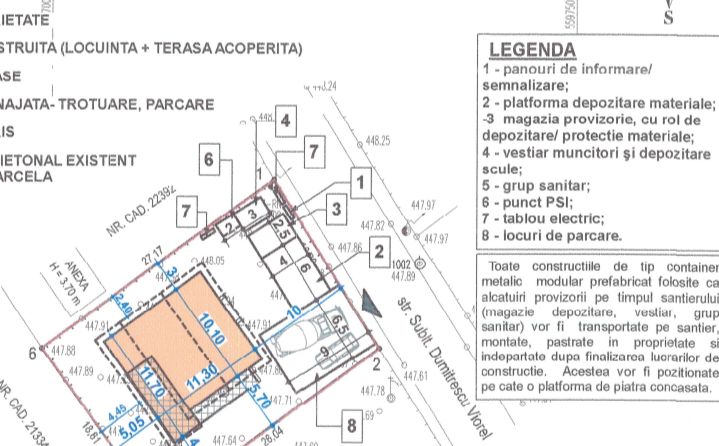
IETATE
STRUITA (LOCUINTA + TERASA ACOPERITA)
ASE
NAJATA- TROTUARE, PARCARE
IS
IETONAL EXISTENT
ARCELA

559750
S

LEGENDA
1 - panouri de informare/ semnalizare;
2 - platforma depozitare materiale;
-3 magazia provizorie, cu rol de depozitare/ protectie materiale;
4 - vestiar muncitori şi depozitare scule;
5 - grup sanitar;
6 - punct PSI;
7 - tablou electric;
8 - locuri de parcare.

Toate constructiile de tip container metalic modular prefabricat folosite ca alcatuiri provizorii pe timpul santierului (magazie depozitare, vestiar, grup sanitar) vor fi transportate pe santier, montate, pastrate in proprietate si indepartate dupa finalizarea lucrarilor de constructie. Acestea vor fi pozitionate pe cate o platforma de piatra concasata.

448.24
448
4
7
6
1
7
3
NR. CAD. 22392
448.25
447.97
447.82
447.97
1002
447.89
447.86
2
2
3
5
4
6
27.17
448.05
ANEXA H = 3.70 m
3
2.40
10.10
10
447.91
6.5
9
447.91
11.70
11.30
5.70
6
447.88
447.89
str. Subit. Dumitrescu Viorel
2
447.61
447.78
447.71
4.45
5.05
18.61
NR. CAD. 21334
447.64
26.04
8